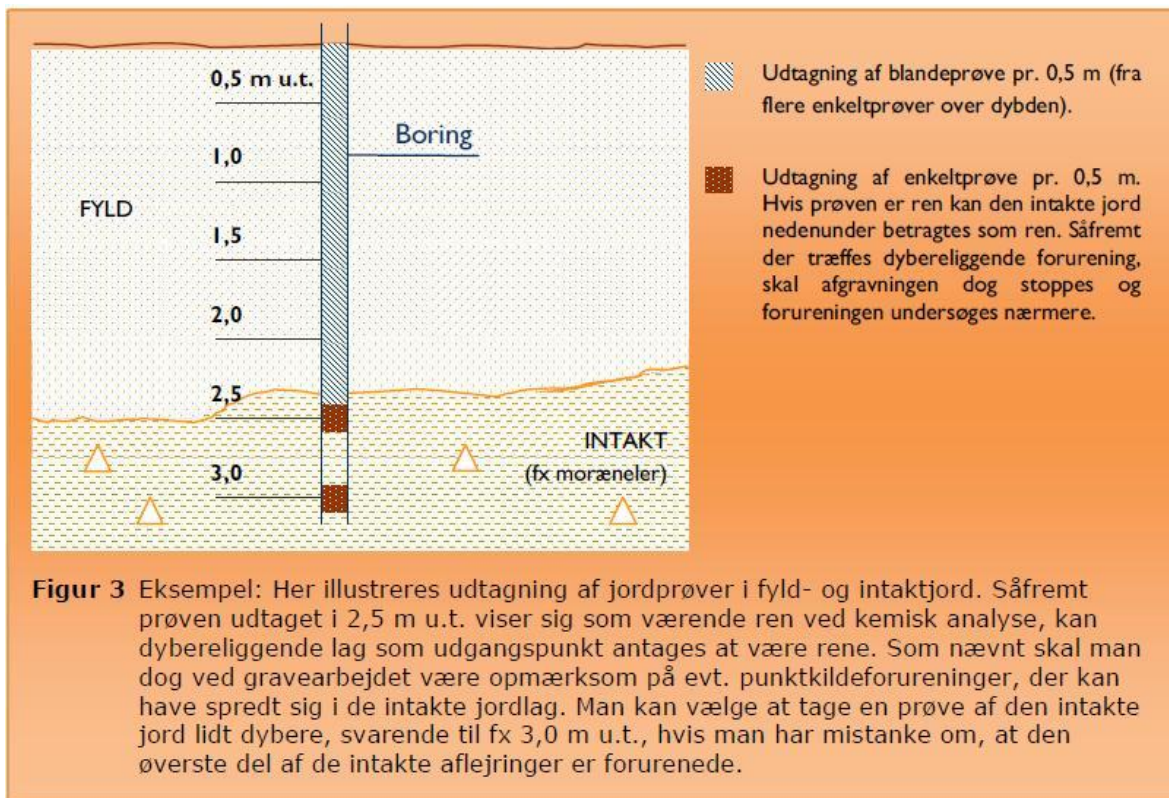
0,5 m u.t.

Boring

1,0

FYLD

1,5

2,0

2,5

INTAKT

(fx moræneler)

3,0

Udtagning af blandeprøve pr. 0,5 m (fra flere enkeltprøver over dybden).

Udtagning af enkeltprøve pr. 0,5 m. Hvis prøven er ren kan den intakte jord nedenunder betragtes som ren. Såfremt der træffes dybereliggende forurening, skal afgravningen dog stoppes og forureningen undersøges nærmere.

Figur 3 Eksempel: Her illustreres udtagning af jordprøver i fyld- og intaktjord. Såfremt prøven udtaget i 2,5 m u.t. viser sig som værende ren ved kemisk analyse, kan dybereliggende lag som udgangspunkt antages at være rene. Som nævnt skal man dog ved gravearbejdet være opmærksom på evt. punktkildeforureninger, der kan have spredt sig i de intakte jordlag. Man kan vælge at tage en prøve af den intakte jord lidt dybere, svarende til fx 3,0 m u.t., hvis man har mistanke om, at den øverste del af de intakte aflejringer er forurenede.